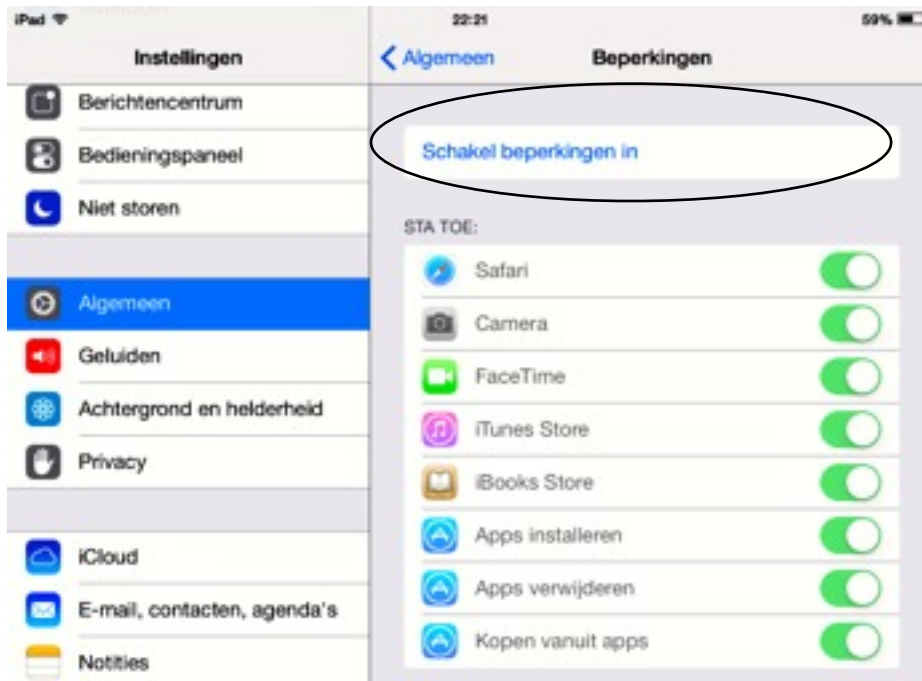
iPad

22:21

59%

Instellingen

Berichtencentrum

Bedieningspaneel

Niet storen

Algemeen

Geluiden

Achtergrond en helderheid

Privacy

iCloud

E-mail, contacten, agenda's

Notities

Algemeen

Beperkingen

Schakel beperkingen in

STA TOE:

Safari

Camera

FaceTime

iTunes Store

iBooks Store

Apps installeren

Apps verwijderen

Kopen vanuit apps